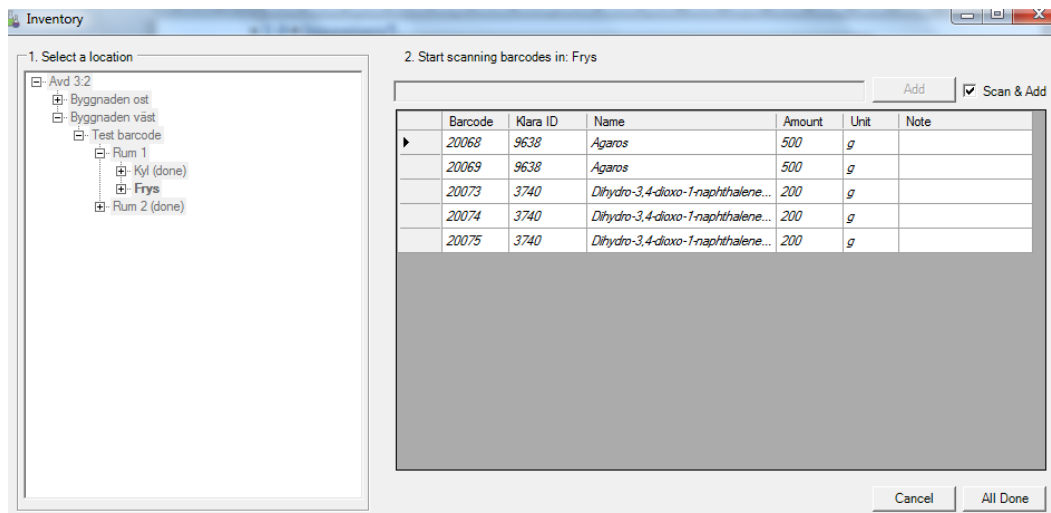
Inventory

1. Select a location

Avd 3:2
Byggnaden ost
Byggnaden väst
Test barcode
Rum 1
Kyl (done)
Frys
Rum 2 (done)

2. Start scanning barcodes in: Frys

Add
Scan & Add

| | Barcode | Klara ID | Name | Amount | Unit | Note |
|---|---|---|---|---|---|---|
| ▸ | 20068 | 9638 | Agaros | 500 | g | |
| | 20069 | 9638 | Agaros | 500 | g | |
| | 20073 | 3740 | Dihydro-3,4-dioxo-1-naphthalene... | 200 | g | |
| | 20074 | 3740 | Dihydro-3,4-dioxo-1-naphthalene... | 200 | g | |
| | 20075 | 3740 | Dihydro-3,4-dioxo-1-naphthalene... | 200 | g | |

Cancel
All Done